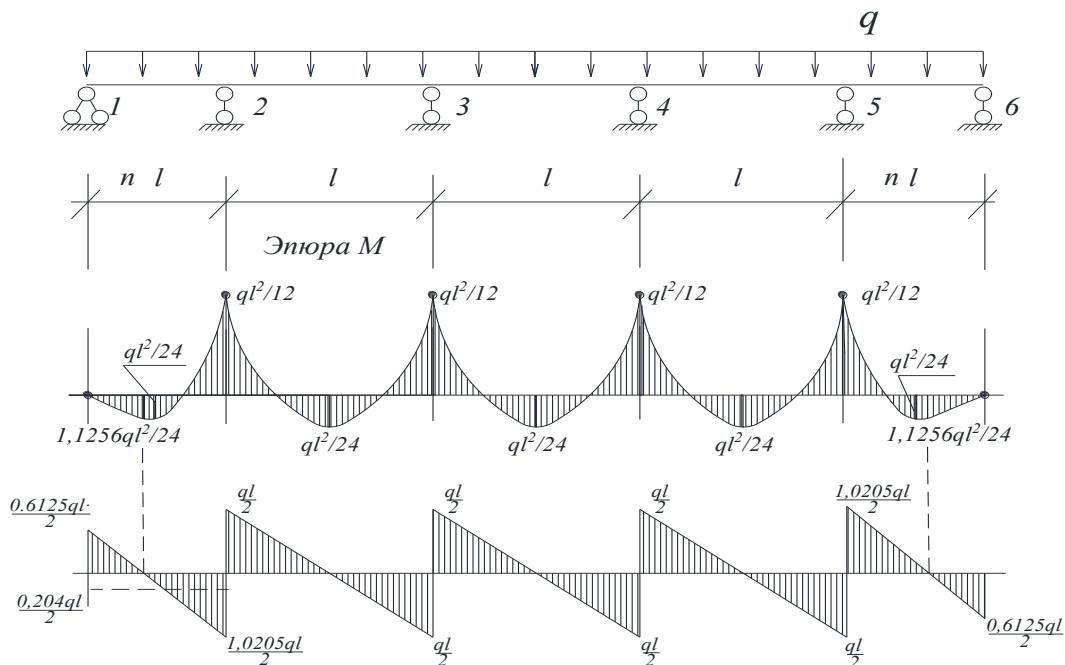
q

1 2 3 4 5 6

n l
l
l
l
n l

Эпюра М

$ql^2/12$
$ql^2/12$
$ql^2/12$
$ql^2/12$

$ql^2/24$
$ql^2/24$

$1,1256ql^2/24$
$ql^2/24$
$ql^2/24$
$ql^2/24$
$1,1256ql^2/24$

$\frac{0.6125ql\cdot}{2}$
$\frac{ql}{2}$
$\frac{ql}{2}$
$\frac{ql}{2}$
$\frac{1,0205ql}{2}$

$\frac{0,204ql}{2}$

$\frac{1,0205ql}{2}$
$\frac{ql}{2}$
$\frac{ql}{2}$
$\frac{ql}{2}$
$\frac{0,6125ql}{2}$